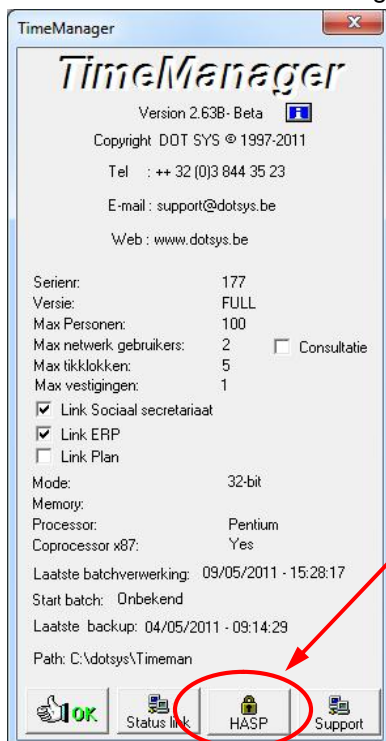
TimeManager

TimeManager

Version 2.63B- Beta

Copyright DOT SYS © 1997-2011

Tel : ++ 32 (0)3 844 35 23

E-mail : support@dotsys.be

Web : www.dotsys.be

| | |
|---|---|
| Serienr: | 177 |
| Versie: | FULL |
| Max Personen: | 100 |
| Max netwerk gebruikers: | 2 |
| Max tikklokken: | 5 |
| Max vestigingen: | 1 |

Consultatie

Link Sociaal secretariaat

Link ERP

Link Plan

| | |
|---|---|
| Mode: | 32-bit |
| Memory: | |
| Processor: | Pentium |
| Coprocessor x87: | Yes |

Laatste batchverwerking: 09/05/2011 - 15:28:17

Start batch: Onbekend

Laatste backup: 04/05/2011 - 09:14:29

Path: C:\dotsys\Timeman

OK

Status link

HASP

Support